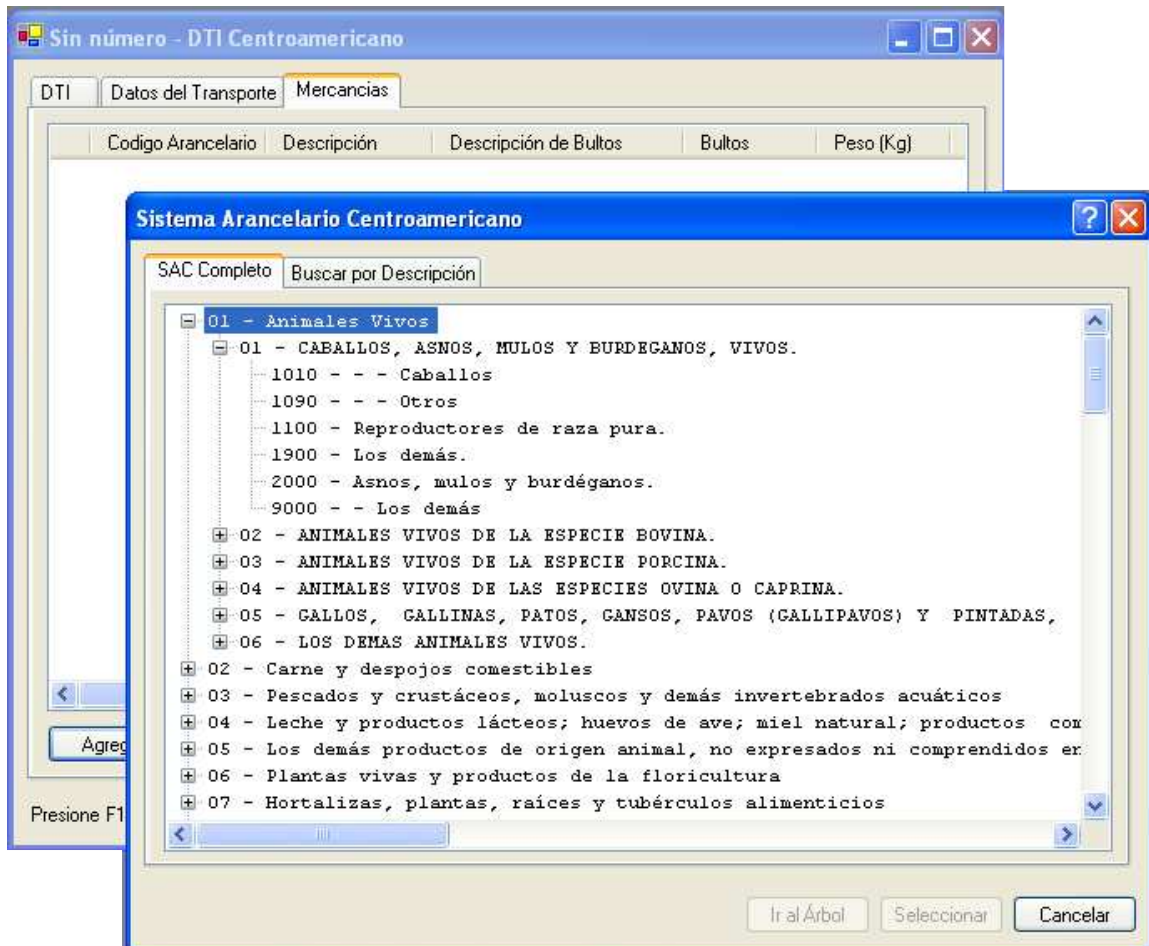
Sin número - DTI Centroamericano

DTI | Datos del Transporte | Mercancias

| Codigo Arancelario | Descripción | Descripción de Bultos | Bultos | Peso (Kg) |
|---|---|---|---|---|

Agreg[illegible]

Presione F1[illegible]

Sistema Arancelario Centroamericano

SAC Completo | Buscar por Descripción

01 - Animales Vivos
01 - CABALLOS, ASNOS, MULOS Y BURDEGANOS, VIVOS.
1010 - - - Caballos
1090 - - - Otros
1100 - Reproductores de raza pura.
1900 - Los demás.
2000 - Asnos, mulos y burdéganos.
9000 - - Los demás
02 - ANIMALES VIVOS DE LA ESPECIE BOVINA.
03 - ANIMALES VIVOS DE LA ESPECIE PORCINA.
04 - ANIMALES VIVOS DE LAS ESPECIES OVINA O CAPRINA.
05 - GALLOS, GALLINAS, PATOS, GANSOS, PAVOS (GALLIPAVOS) Y PINTADAS,
06 - LOS DEMAS ANIMALES VIVOS.
02 - Carne y despojos comestibles
03 - Pescados y crustáceos, moluscos y demás invertebrados acuáticos
04 - Leche y productos lácteos; huevos de ave; miel natural; productos com
05 - Los demás productos de origen animal, no expresados ni comprendidos en
06 - Plantas vivas y productos de la floricultura
07 - Hortalizas, plantas, raíces y tubérculos alimenticios

Ir al Árbol | Seleccionar | Cancelar